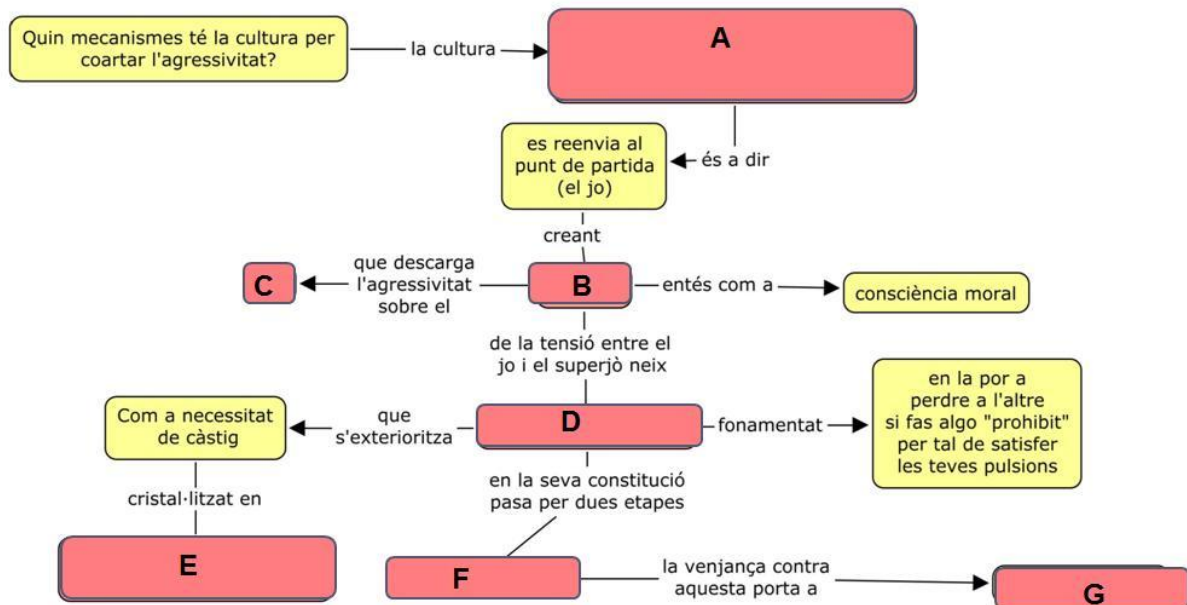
Quin mecanismes té la cultura per coartar l'agressivitat?

la cultura

A

és a dir

es reenvia al punt de partida (el jo)

creant

B

que descarga l'agressivitat sobre el

C

entés com a

consciència moral

de la tensió entre el jo i el superjò neix

D

que s'exterioritza

Com a necessitat de càstig

fonamentat

en la por a perdre a l'altre si fas algo "prohibit" per tal de satisfer les teves pulsions

cristal·litzat en

E

en la seva constitució pasa per dues etapes

F

la venjança contra aquesta porta a

G